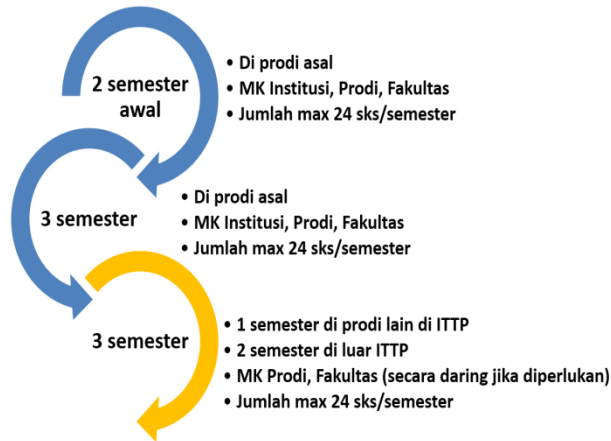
2 semester awal

• Di prodi asal
• MK Institusi, Prodi, Fakultas
• Jumlah max 24 sks/semester

3 semester

• Di prodi asal
• MK Institusi, Prodi, Fakultas
• Jumlah max 24 sks/semester

3 semester

• 1 semester di prodi lain di ITTP
• 2 semester di luar ITTP
• MK Prodi, Fakultas (secara daring jika diperlukan)
• Jumlah max 24 sks/semester